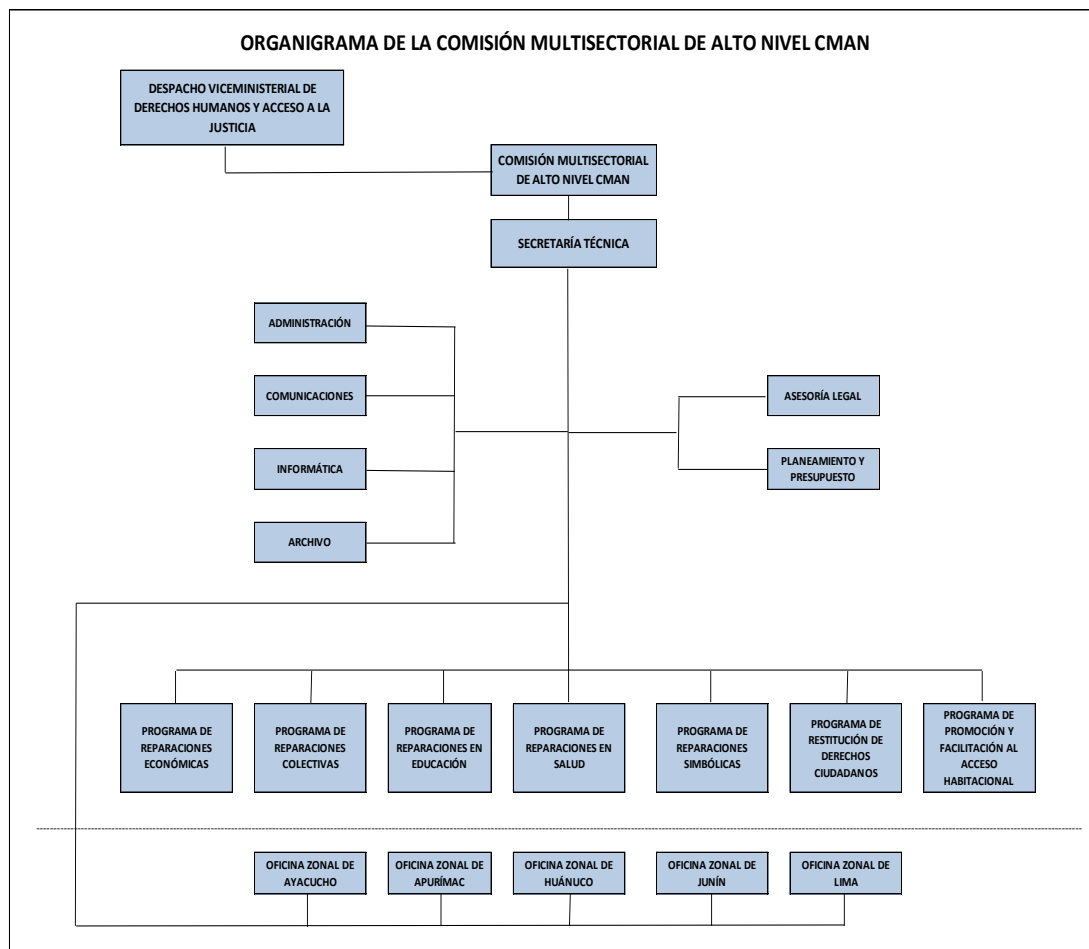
ORGANIGRAMA DE LA COMISIÓN MULTISECTORIAL DE ALTO NIVEL CMAN

DESPACHO VICEMINISTERIAL DE DERECHOS HUMANOS Y ACCESO A LA JUSTICIA

COMISIÓN MULTISECTORIAL DE ALTO NIVEL CMAN

SECRETARÍA TÉCNICA

ADMINISTRACIÓN

COMUNICACIONES

INFORMÁTICA

ARCHIVO

ASESORÍA LEGAL

PLANEAMIENTO Y PRESUPUESTO

PROGRAMA DE REPARACIONES ECONÓMICAS

PROGRAMA DE REPARACIONES COLECTIVAS

PROGRAMA DE REPARACIONES EN EDUCACIÓN

PROGRAMA DE REPARACIONES EN SALUD

PROGRAMA DE REPARACIONES SIMBÓLICAS

PROGRAMA DE RESTITUCIÓN DE DERECHOS CIUDADANOS

PROGRAMA DE PROMOCIÓN Y FACILITACIÓN AL ACCESO HABITACIONAL

OFICINA ZONAL DE AYACUCHO

OFICINA ZONAL DE APURÍMAC

OFICINA ZONAL DE HUÁNUCO

OFICINA ZONAL DE JUNÍN

OFICINA ZONAL DE LIMA